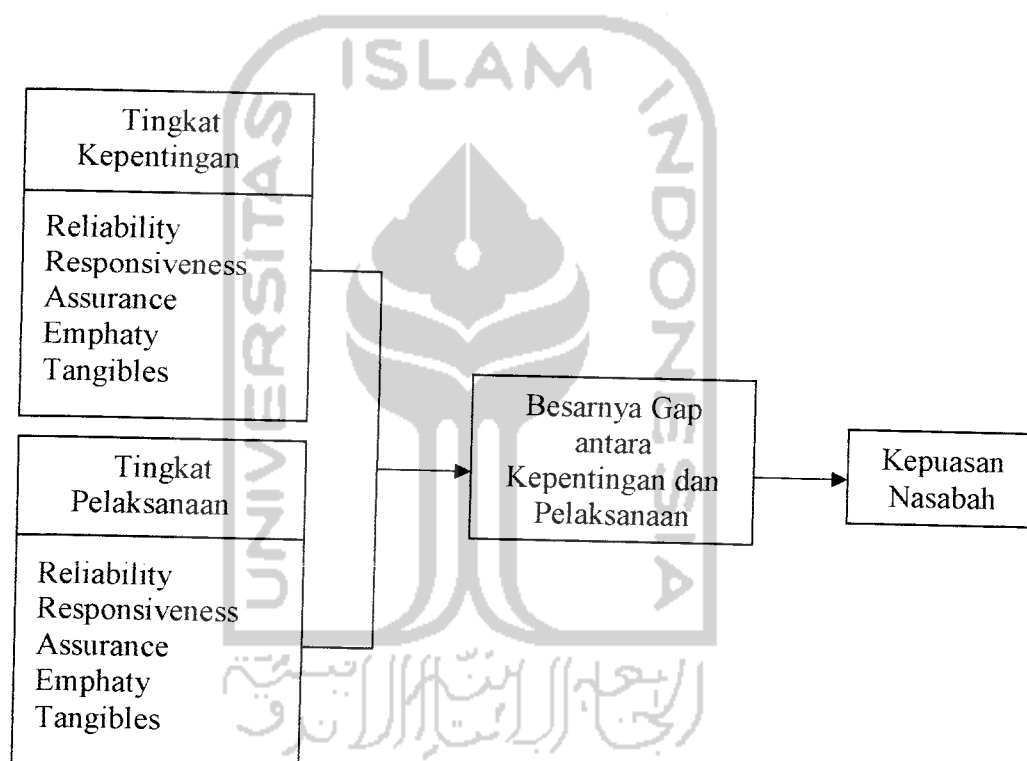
ISLAM
INDONESIA
UNIVERSITAS

Tingkat Kepentingan

Reliability
Responsiveness
Assurance
Emphaty
Tangibles

Tingkat Pelaksanaan

Reliability
Responsiveness
Assurance
Emphaty
Tangibles

Besarnya Gap antara Kepentingan dan Pelaksanaan

Kepuasan Nasabah